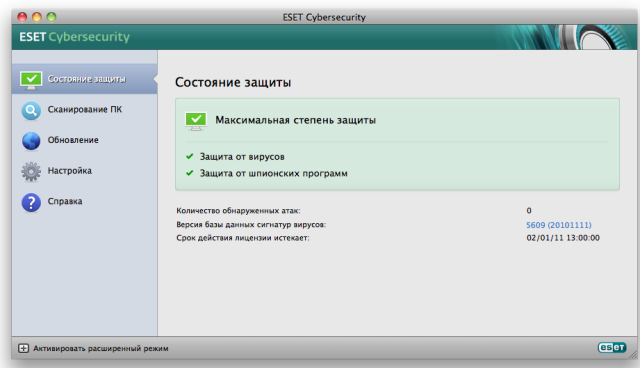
ESET Cybersecurity

ESET Cybersecurity

Состояние защиты

Сканирование ПК

Обновление

Настройка

Справка

Состояние защиты

Максимальная степень защиты

✔ Защита от вирусов

✔ Защита от шпионских программ

| | |
|---|---|
| Количество обнаруженных атак: | 0 |
| Версия базы данных сигнатур вирусов: | 5609 (20101111) |
| Срок действия лицензии истекает: | 02/01/11 13:00:00 |

Активировать расширенный режим

eset